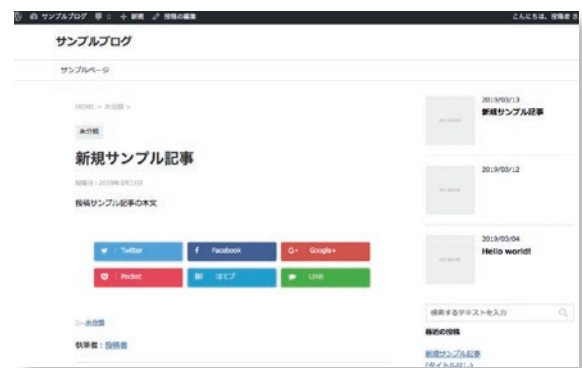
サンプルブログ　0　＋ 新規　投稿の編集　こんにちは、投稿者 さん

サンプルブログ

サンプルページ

HOME > 未分類 >

未分類

新規サンプル記事

投稿日：2019年3月13日

投稿サンプル記事の本文

Twitter
Facebook
Google+
Pocket
はてブ
LINE

未分類

執筆者：投稿者

NO IMAGE
2019/03/13
新規サンプル記事

NO IMAGE
2019/03/12

NO IMAGE
2019/03/04
Hello world!

検索するテキストを入力

最近の投稿

新規サンプル記事
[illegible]